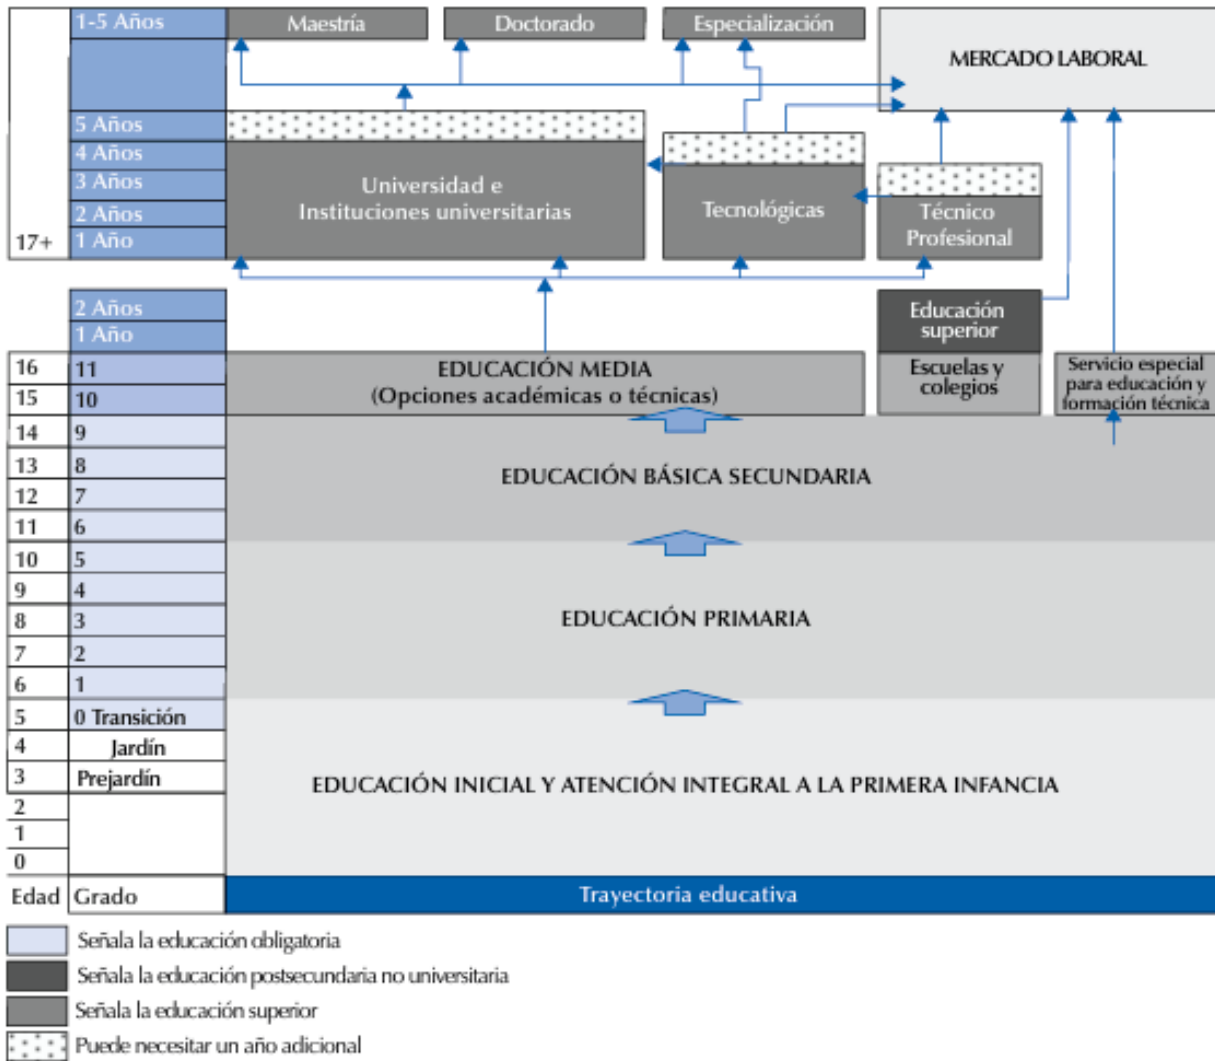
1-5 Años

Maestría

Doctorado

Especialización

MERCADO LABORAL

5 Años
4 Años
3 Años
2 Años
17+ 1 Año

Universidad e Instituciones universitarias

Tecnológicas

Técnico Profesional

2 Años
1 Año

Educación superior

16 11
15 10

EDUCACIÓN MEDIA
(Opciones académicas o técnicas)

Escuelas y colegios

Servicio especial para educación y formación técnica

14 9
13 8
12 7
11 6

EDUCACIÓN BÁSICA SECUNDARIA

10 5
9 4
8 3
7 2
6 1

EDUCACIÓN PRIMARIA

5 0 Transición
4 Jardín
3 Prejardín
2
1
0

EDUCACIÓN INICIAL Y ATENCIÓN INTEGRAL A LA PRIMERA INFANCIA

Edad Grado

Trayectoria educativa

Señala la educación obligatoria
Señala la educación postsecundaria no universitaria
Señala la educación superior
Puede necesitar un año adicional